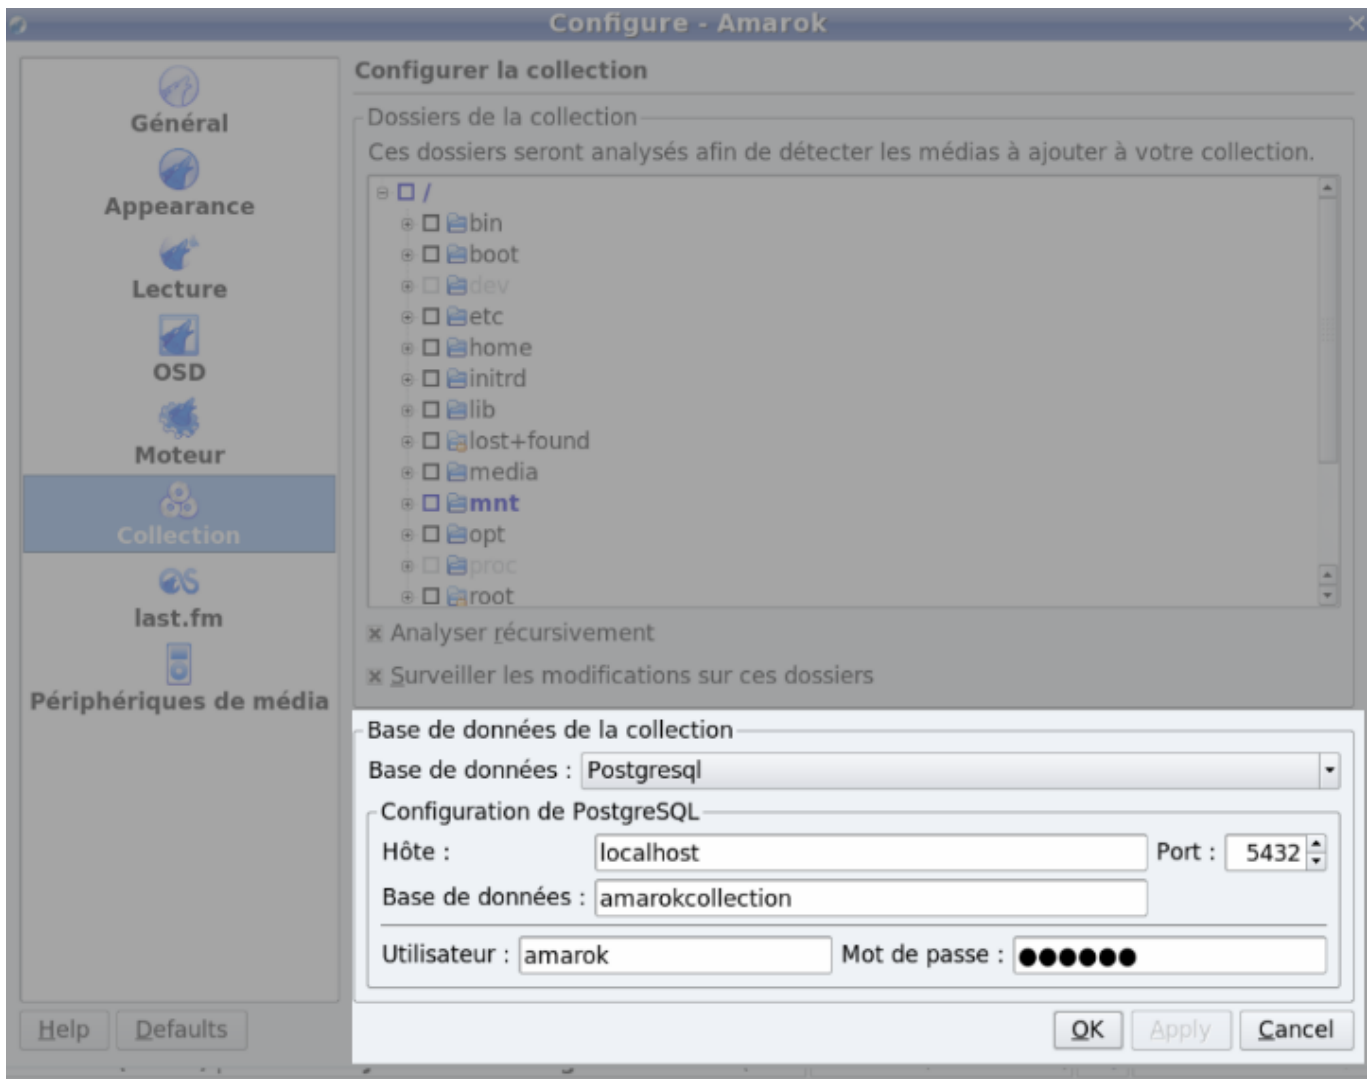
Configure - Amarok

Général
Appearance
Lecture
OSD
Moteur
Collection
last.fm
Périphériques de média

Configurer la collection

Dossiers de la collection
Ces dossiers seront analysés afin de détecter les médias à ajouter à votre collection.

/
bin
boot
dev
etc
home
initrd
lib
lost+found
media
mnt
opt
proc
root

Analyser récursivement
Surveiller les modifications sur ces dossiers

Base de données de la collection
Base de données : Postgresql
Configuration de PostgreSQL
Hôte : localhost
Port : 5432
Base de données : amarokcollection
Utilisateur : amarok
Mot de passe : ●●●●●●

Help
Defaults
OK
Apply
Cancel